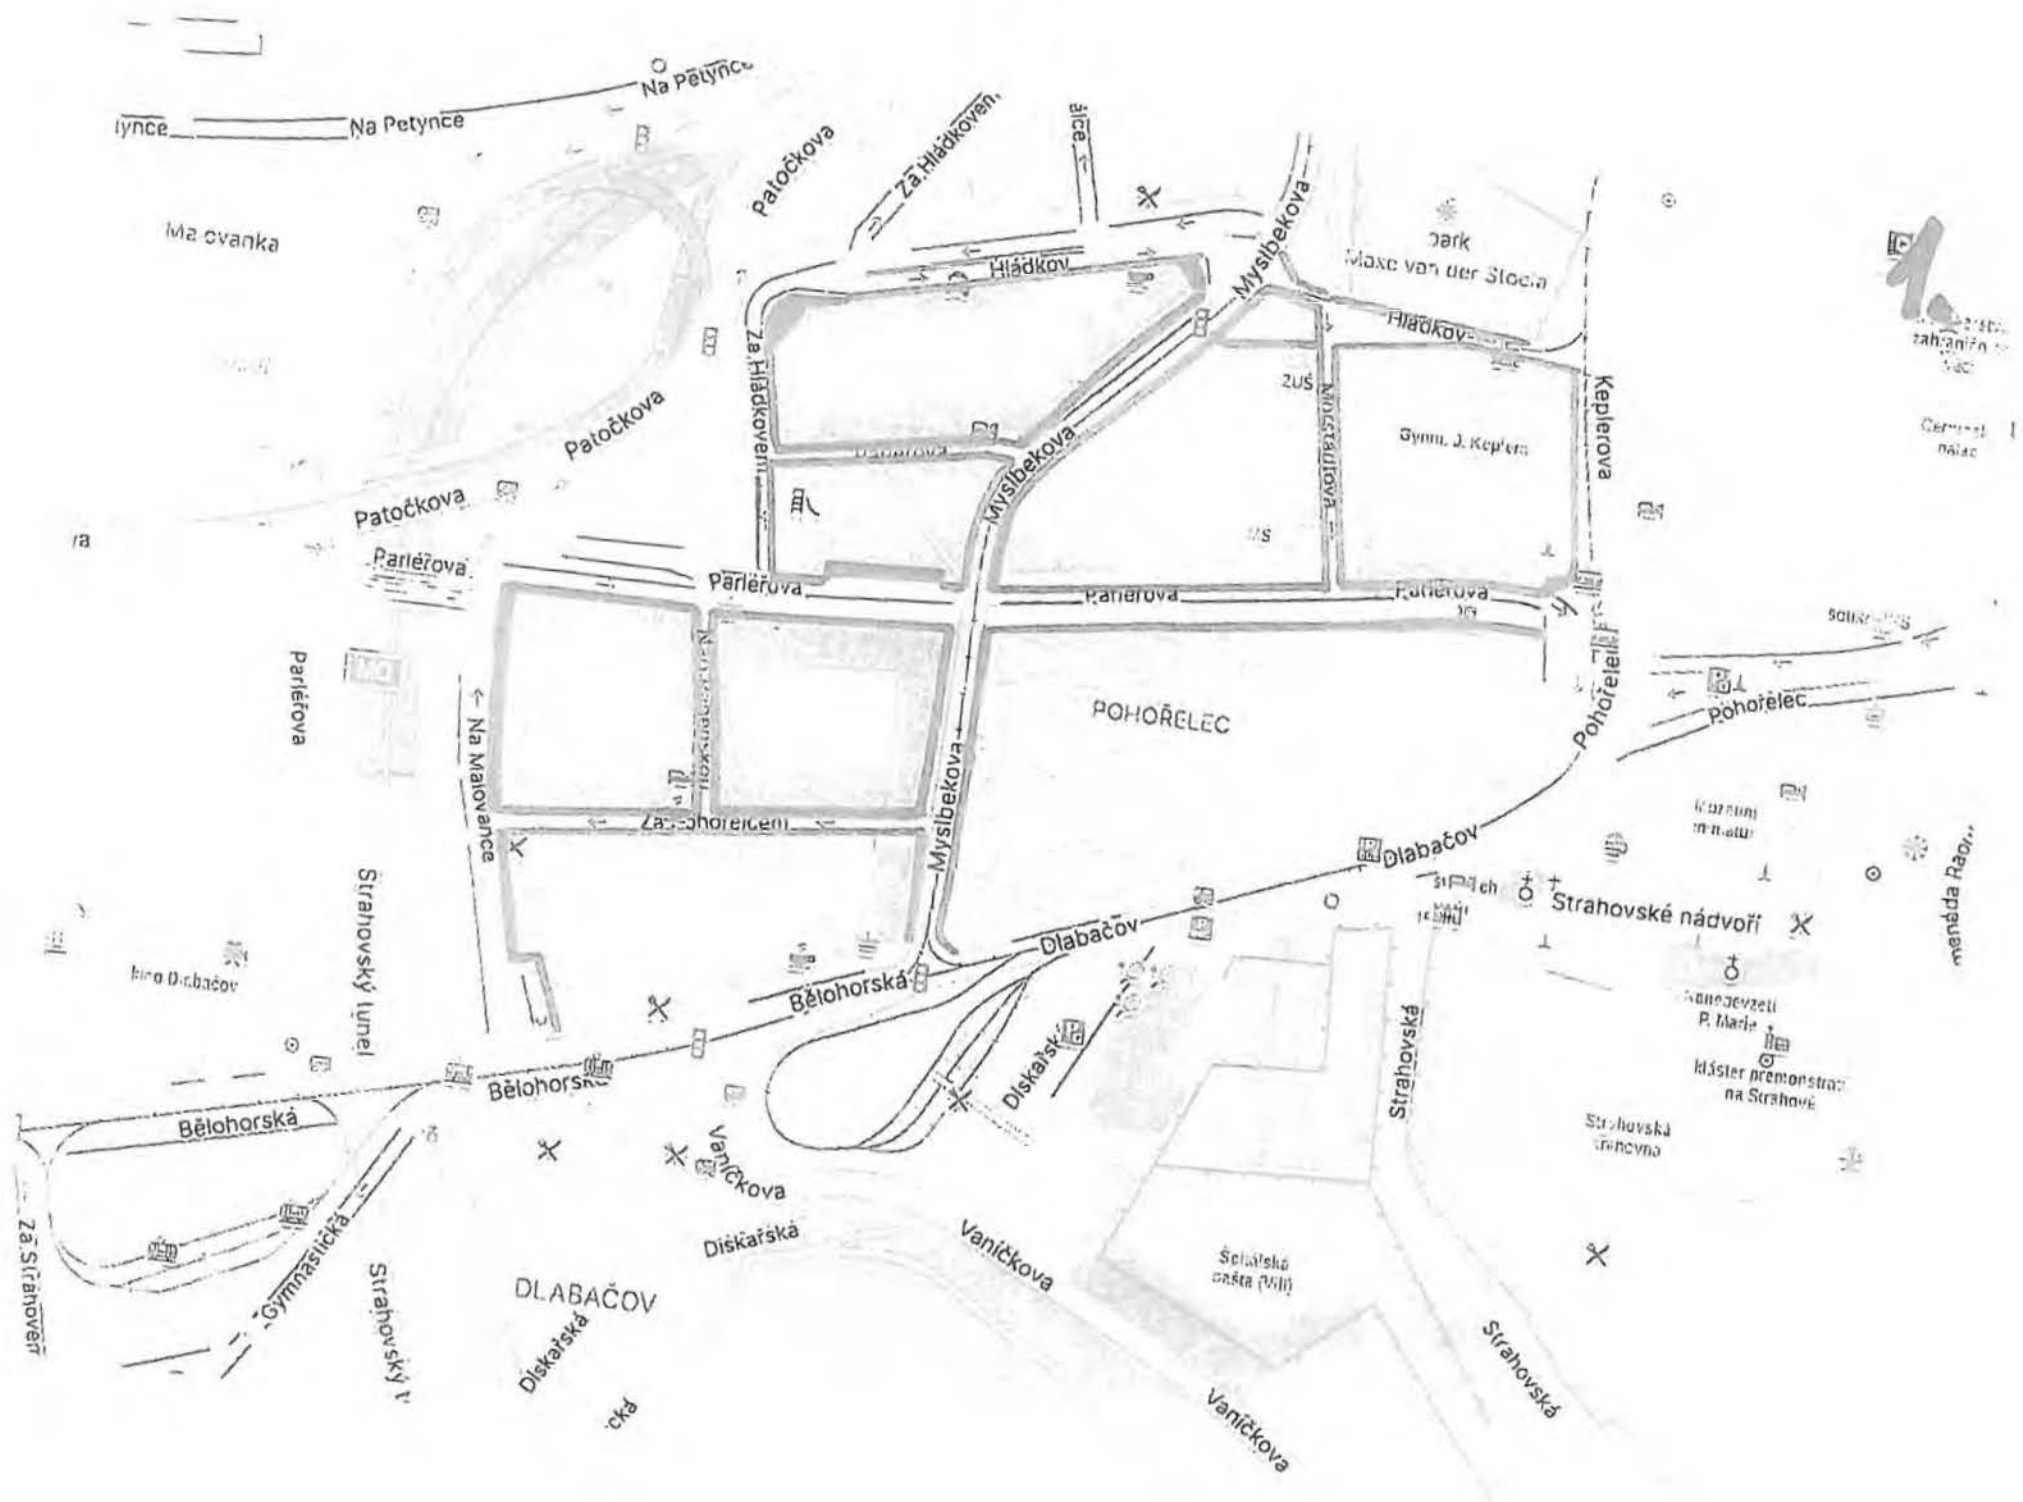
lynce
Na Petynce
Na Petynce
Patočkova
Za Hládkovem
Malovanka
Hládkov
Mysibekova
park
Maxe van der Stoela
Hládkov
1.
Za Hládkovem
ZUŠ
Keplerova
Gymn. J. Keplera
Patočkova
Mysibekova
Patočkova
Mysibekova
ya
Parléřova
Parléřova
Parléřova
Parléřova
Parléřova
Pohořelec
Parléřova
Na Malovance
POHOŘELEC
Pohořelec
Mysibekova
Za Pohořelcem
Dlabačov
Strahovský tunel
Strahovské nádvoří
Kino Dlabačov
Dlabačov
Bělohorská
Diskařská
Nanebevzetí P. Marie
Klášter premonstrátů na Strahově
Bělohorská
Bělohorská
Strahovská
Vaníčkova
Strahovská knihovna
Za Strahovem
Gymnasijní
Strahovský t
Diskařská
Vaníčkova
DLABAČOV
Diskařská
Strahovská
Vaníčkova
Vaníčkova
cká